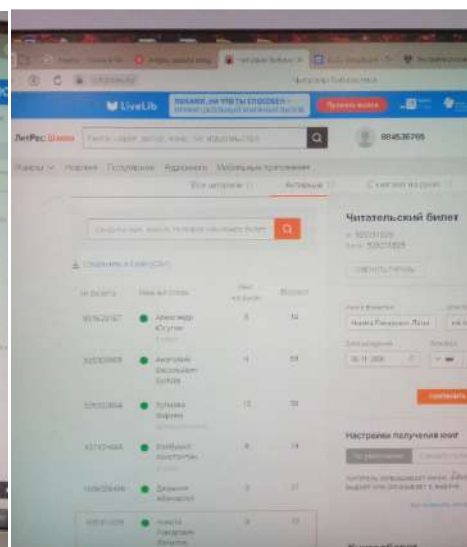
LiveLib

ЛитРес Школа

Найти книгу, автора, жанр, тег, издательство

884536765

Жанры Новинки Популярное Аудиокниги Мобильные приложения

Все читатели Активные С книгами на руках

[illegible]

Сохранить в Excel (CSV)

| № билета | Имя читателя | Сейчас на руках | Возраст |
|---|---|---|---|
| 857620167 | Александр Юсупов | 8 | 14 |
| 502033669 | Анатолий Васильевич Зубков | 4 | 58 |
| 559033854 | Хульева Марина | 15 | 38 |
| 307107485 | Блейвайс Константин | 6 | 14 |
| 1006036496 | Дерябин Александр | 0 | 27 |
| 502211205 | Ильина Ракшевич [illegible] | 5 | 13 |

Читательский билет

№ 502211205

Пароль 509213835

СМЕНИТЬ ПАРОЛЬ

Настройки получения книг

По умолчанию

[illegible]